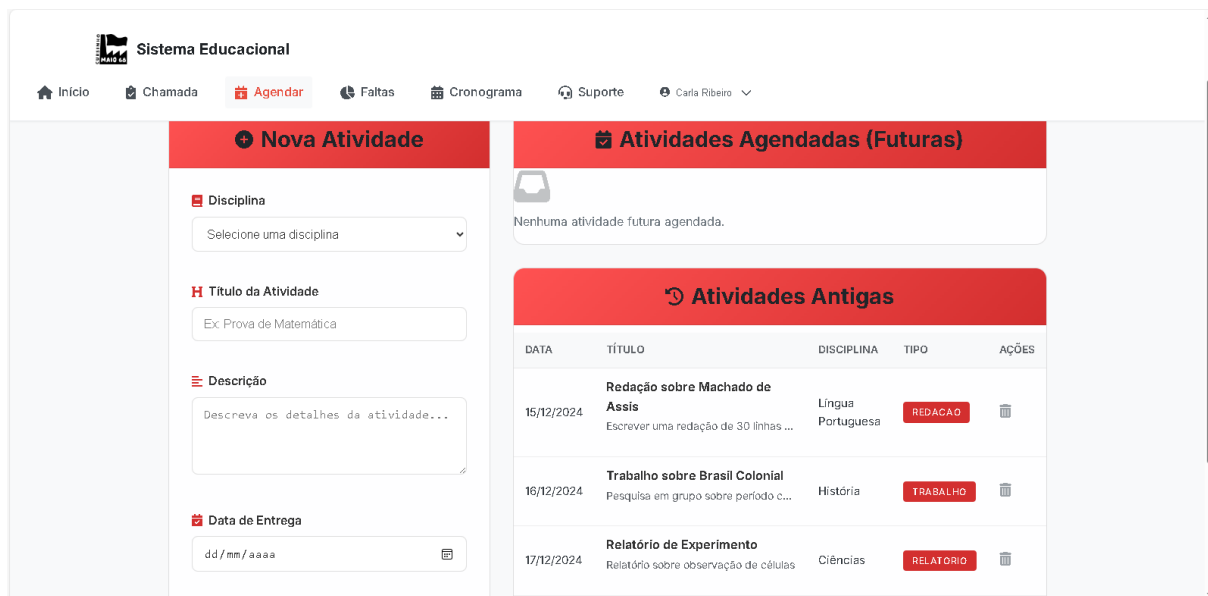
Sistema Educacional

Início Chamada Agendar Faltas Cronograma Suporte Carla Ribeiro

Nova Atividade

Disciplina
Selecione uma disciplina

Título da Atividade
Ex: Prova de Matemática

Descrição
Descreva os detalhes da atividade...

Data de Entrega
dd/mm/aaaa

Atividades Agendadas (Futuras)

Nenhuma atividade futura agendada.

Atividades Antigas

| DATA | TÍTULO | DISCIPLINA | TIPO | AÇÕES |
|---|---|---|---|---|
| 15/12/2024 | Redação sobre Machado de Assís<br>Escrever uma redação de 30 linhas ... | Língua Portuguesa | REDACAO | |
| 16/12/2024 | Trabalho sobre Brasil Colonial<br>Pesquisa em grupo sobre período c... | História | TRABALHO | |
| 17/12/2024 | Relatório de Experimento<br>Relatório sobre observação de células | Ciências | RELATORIO | |